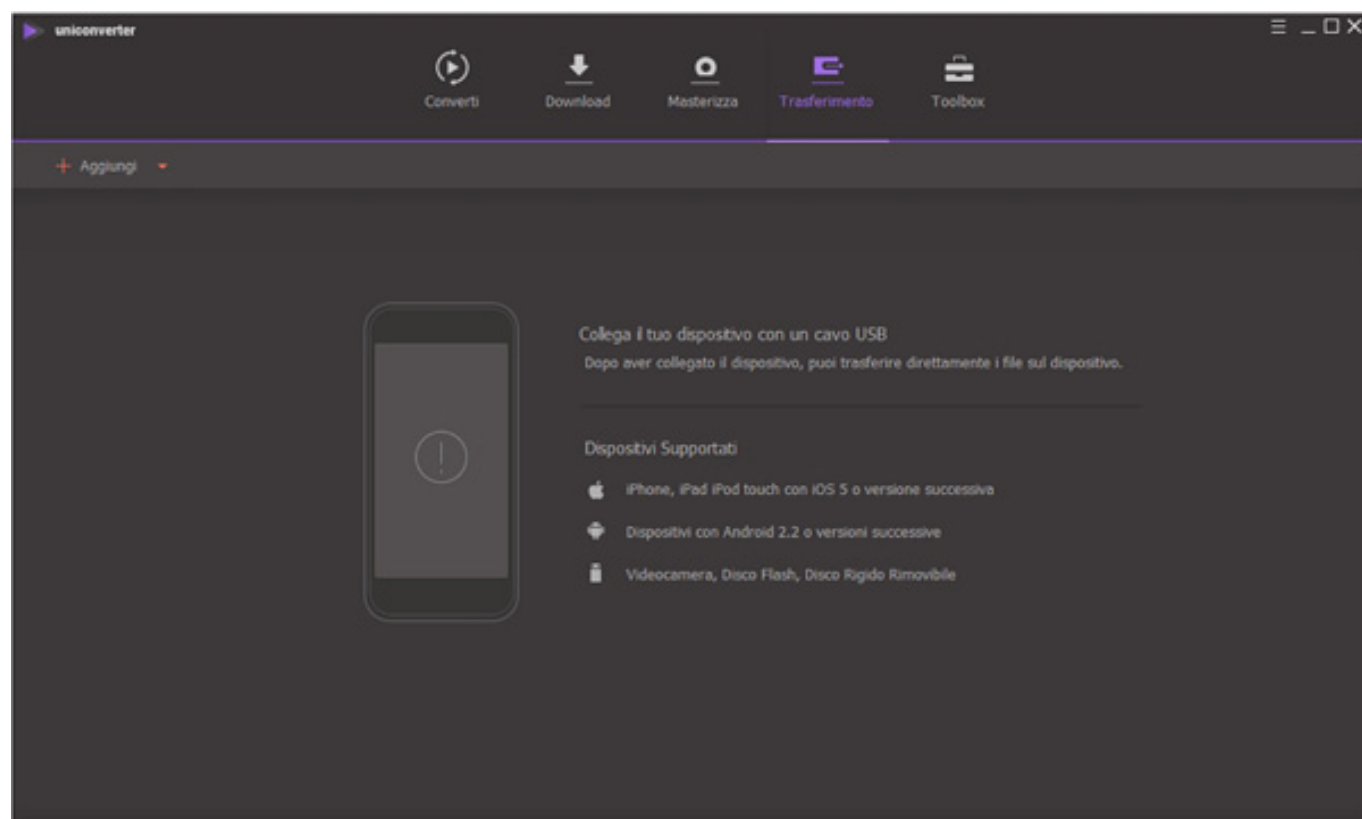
uniconverter

Converti Download Masterizza Trasferimento Toolbox

+ Aggiungi

Collega il tuo dispositivo con un cavo USB
Dopo aver collegato il dispositivo, puoi trasferire direttamente i file sul dispositivo.

Dispositivi Supportati

iPhone, iPad iPod touch con iOS 5 o versione successiva

Dispositivi con Android 2.2 o versioni successive

Videocamera, Disco Flash, Disco Rigido Rimovibile